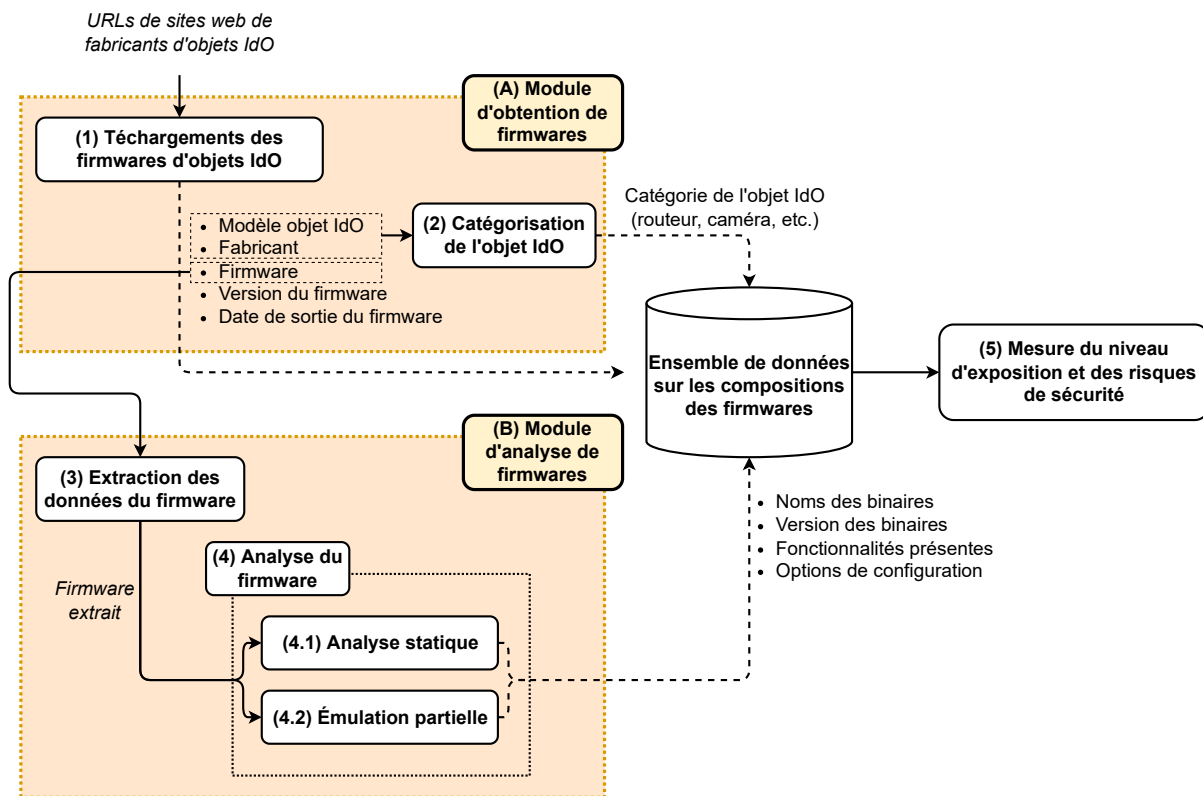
URLs de sites web de fabricants d'objets IdO

(A) Module d'obtention de firmwares

(1) Téchargements des firmwares d'objets IdO

- Modèle objet IdO
- Fabricant
- Firmware
- Version du firmware
- Date de sortie du firmware

(2) Catégorisation de l'objet IdO

Catégorie de l'objet IdO (routeur, caméra, etc.)

Ensemble de données sur les compositions des firmwares

(5) Mesure du niveau d'exposition et des risques de sécurité

(B) Module d'analyse de firmwares

(3) Extraction des données du firmware

Firmware extrait

(4) Analyse du firmware

(4.1) Analyse statique

(4.2) Émulation partielle

- Noms des binaires
- Version des binaires
- Fonctionnalités présentes
- Options de configuration